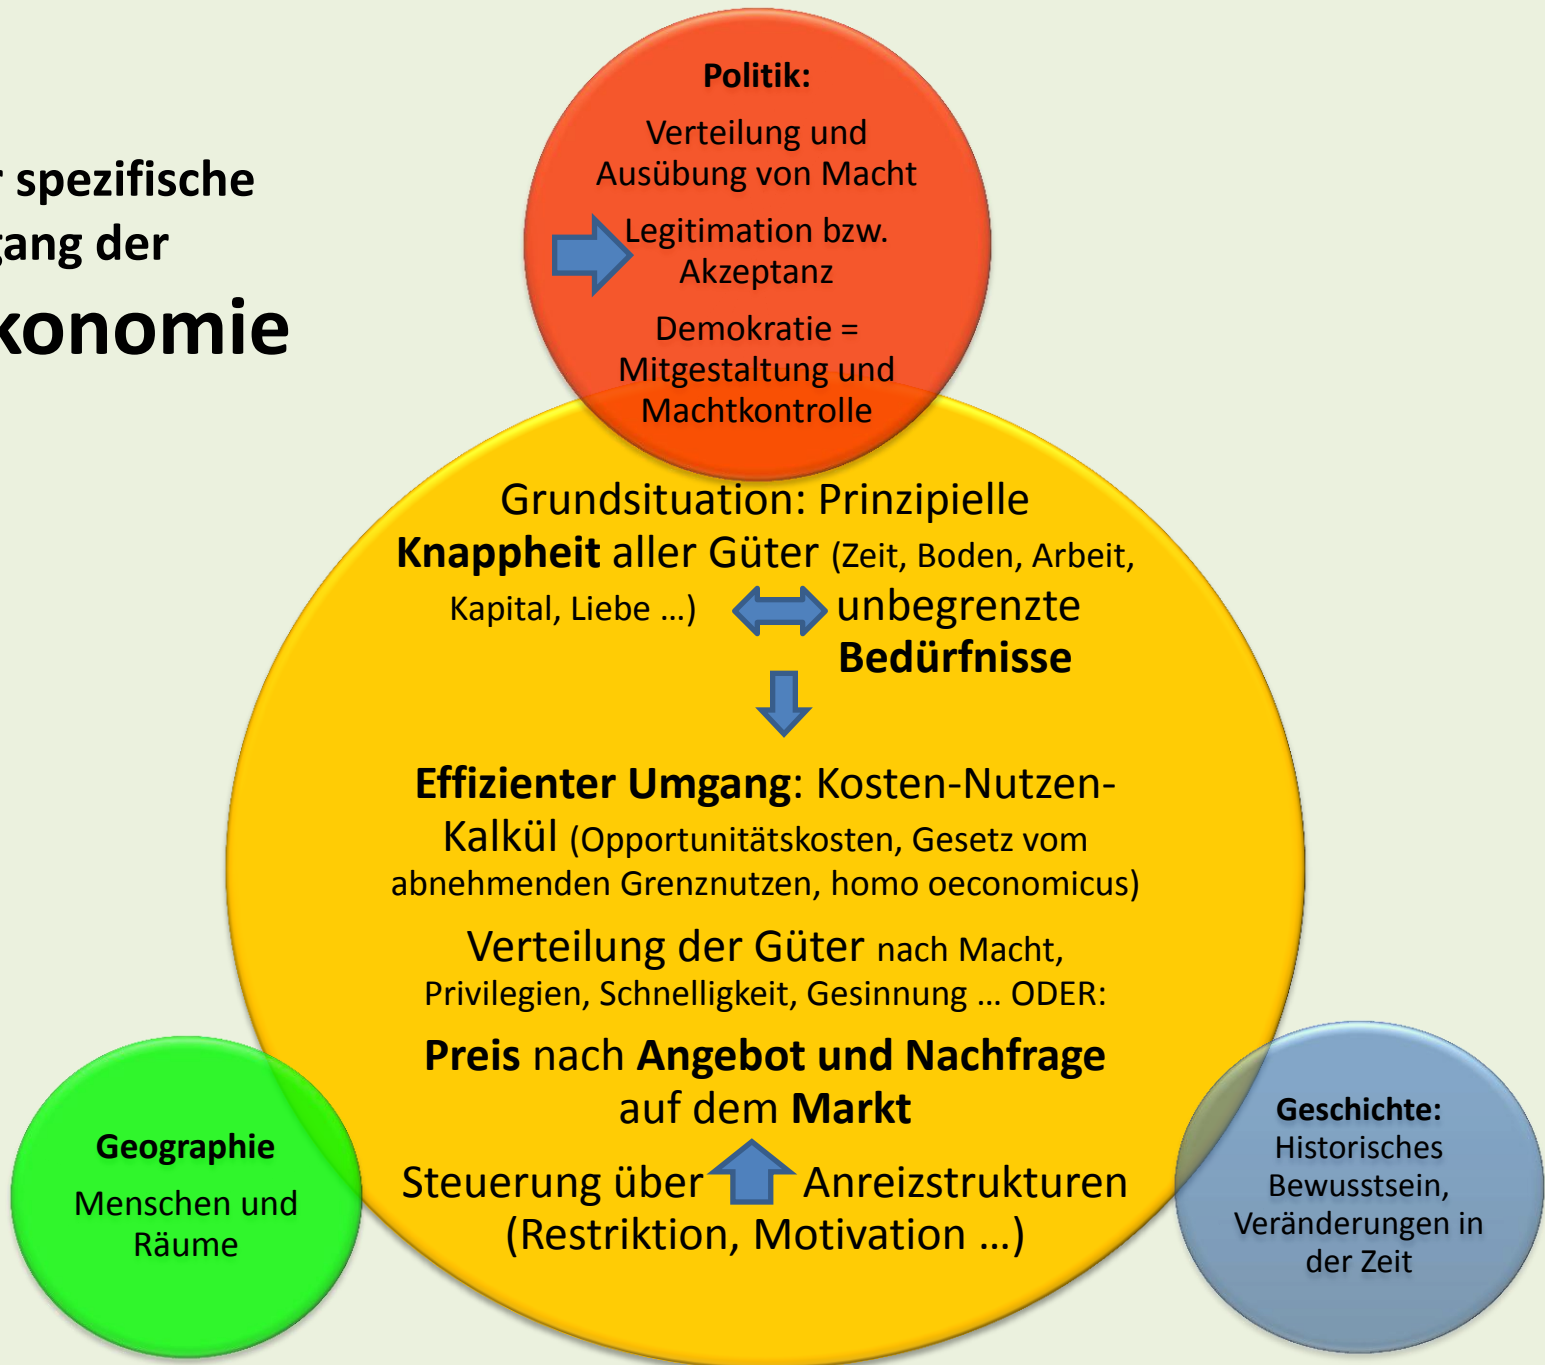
r spezifische
gang der
konomie

Politik:

Verteilung und Ausübung von Macht

Legitimation bzw. Akzeptanz

Demokratie = Mitgestaltung und Machtkontrolle

Grundsituation: Prinzipielle **Knappheit** aller Güter (Zeit, Boden, Arbeit, Kapital, Liebe …) unbegrenzte **Bedürfnisse**

**Effizienter Umgang**: Kosten-Nutzen-Kalkül (Opportunitätskosten, Gesetz vom abnehmenden Grenznutzen, homo oeconomicus)

Verteilung der Güter nach Macht, Privilegien, Schnelligkeit, Gesinnung … ODER:

**Preis** nach **Angebot und Nachfrage** auf dem **Markt**

Steuerung über Anreizstrukturen (Restriktion, Motivation …)

Geographie

Menschen und Räume

Geschichte:
Historisches Bewusstsein, Veränderungen in der Zeit